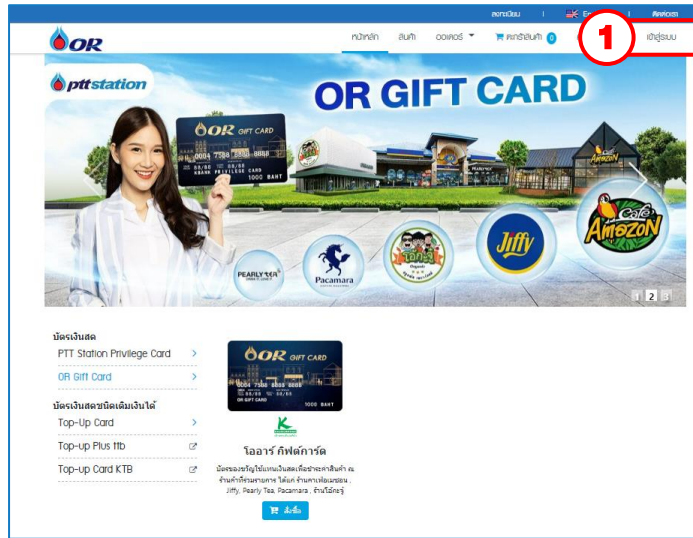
ลงทะเบียน | En | ติดต่อเรา

OR

หน้าหลัก สินค้า ออเดอร์ ตะกร้าสินค้า 0 เข้าสู่ระบบ

1

pttstation

OR GIFT CARD

OR GIFT CARD
0004 7588 8888 8888
1000 BAHT
PRIVILEGE CARD

PEARLY TEA
Pacamara
Jiffy
Cafe Amazon

1 2 3

บัตรเงินสด
PTT Station Privilege Card
OR Gift Card

บัตรเงินสดชนิดเติมเงินได้
Top-Up Card
Top-Up Plus ttb
Top-Up Card KTB

OR GIFT CARD
0004 7588 8888 8888
OR GIFT CARD 1000 BAHT

โออาร์ กิฟต์การ์ด

บัตรของขวัญใช้แทนเงินสดเพื่อชำระค่าสินค้า ณ ร้านค้าที่ร่วมรายการ ได้แก่ ร้านคาเฟ่อเมซอน , Jiffy, Pearly Tea, Pacamara , ร้านโอ้กะจู๋

สั่งซื้อ